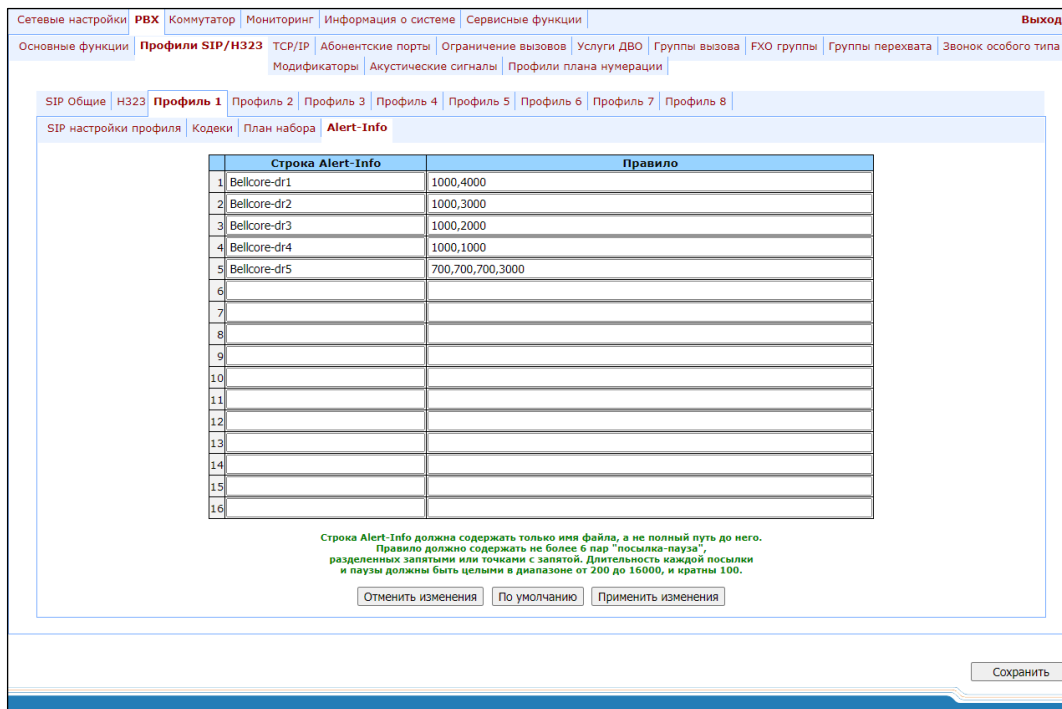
Сетевые настройки | PBX | Коммутатор | Мониторинг | Информация о системе | Сервисные функции | Выход

Основные функции | Профили SIP/H323 | TCP/IP | Абонентские порты | Ограничение вызовов | Услуги ДВО | Группы вызова | FXO группы | Группы перехвата | Звонок особого типа | Модификаторы | Акустические сигналы | Профили плана нумерации

SIP Общие | H323 | Профиль 1 | Профиль 2 | Профиль 3 | Профиль 4 | Профиль 5 | Профиль 6 | Профиль 7 | Профиль 8

SIP настройки профиля | Кодеки | План набора | Alert-Info

| | Строка Alert-Info | Правило |
|---|---|---|
| 1 | Bellcore-dr1 | 1000,4000 |
| 2 | Bellcore-dr2 | 1000,3000 |
| 3 | Bellcore-dr3 | 1000,2000 |
| 4 | Bellcore-dr4 | 1000,1000 |
| 5 | Bellcore-dr5 | 700,700,700,3000 |
| 6 | | |
| 7 | | |
| 8 | | |
| 9 | | |
| 10 | | |
| 11 | | |
| 12 | | |
| 13 | | |
| 14 | | |
| 15 | | |
| 16 | | |

Строка Alert-Info должна содержать только имя файла, а не полный путь до него. Правило должно содержать не более 6 пар "посылка-пауза", разделенных запятыми или точками с запятой. Длительность каждой посылки и паузы должны быть целыми в диапазоне от 200 до 16000, и кратны 100.

Отменить изменения | По умолчанию | Применить изменения

Сохранить